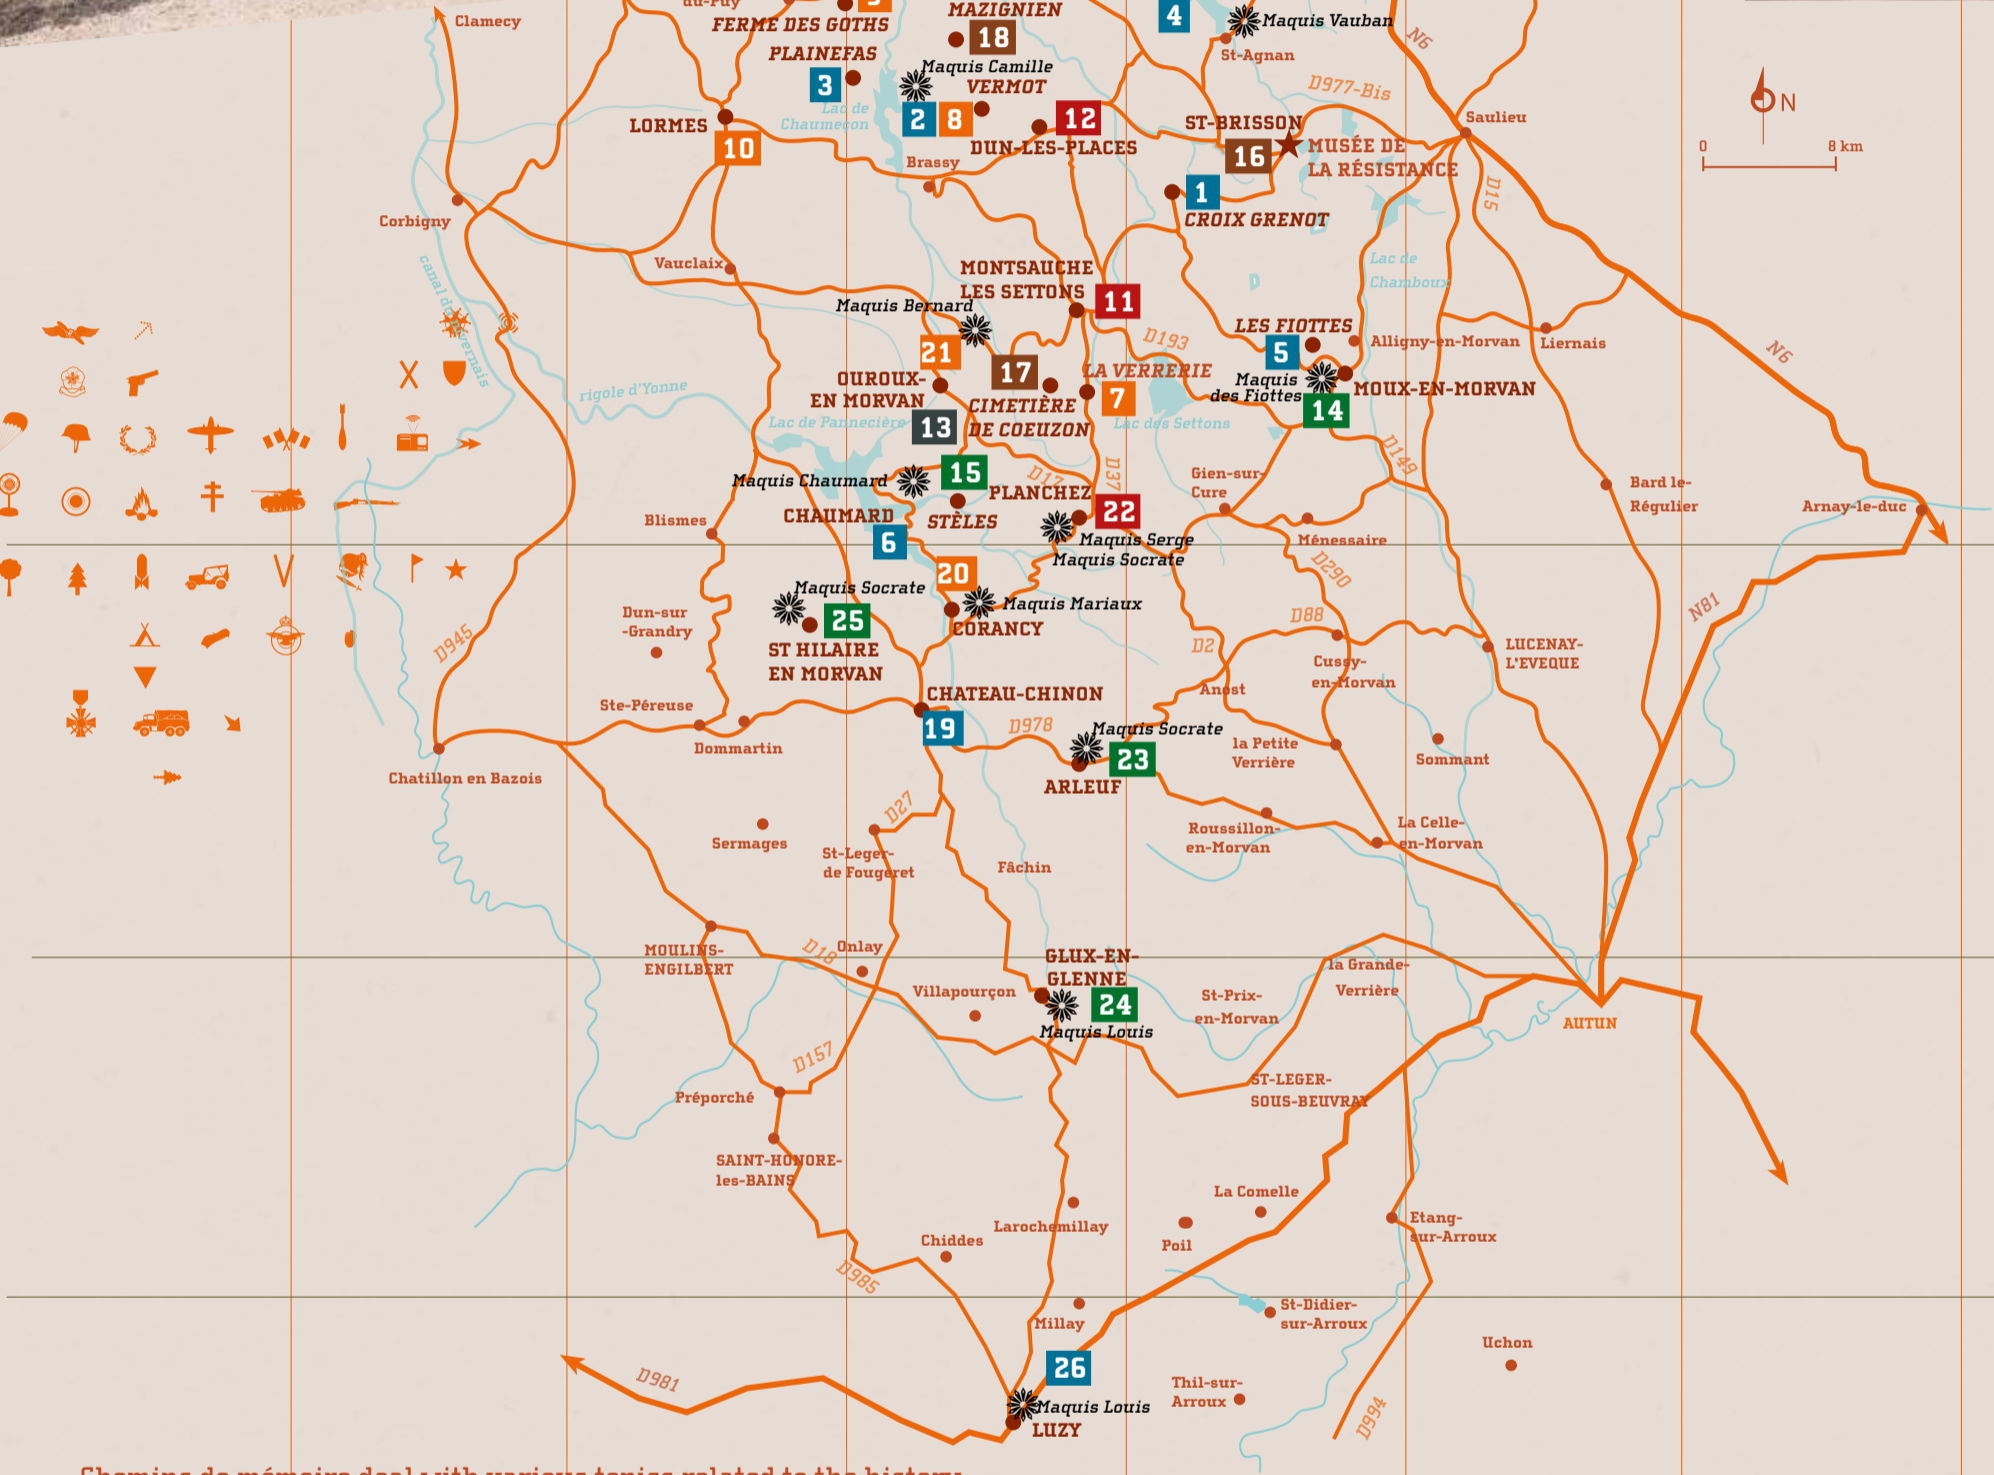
du-Puy
FERME DES GOTHS
MAZIGNIEN
18
4
Maquis Vauban
St-Agnan
N6
Clamecy
PLAINEFAS
3
Maquis Camille VERMOT
D977-Bis
Saulieu
N
0
8 km
LORMES
10
Lac de Chaumeçon
2
8
12
DUN-LES-PLACES
Brassy
ST-BRISSON
16
MUSÉE DE LA RÉSISTANCE
D15
1
CROIX GRENOT
Corbigny
Vauclaix
MONTSAUCHE LES SETTONS
11
Lac de Chamboux
Maquis Bernard
canal du Nivernais
D193
LES FIOTTES
5
Alligny-en-Morvan
Liernais
21
17
LA VERRERIE
Maquis des Fiottes
MOUX-EN-MORVAN
N6
OUROUX-EN MORVAN
rigole d'Yonne
7
CIMETIÈRE DE COEUZON
14
Lac de Pannecière
13
Lac des Settons
D149
Maquis Chaumard
15
D37
D17
PLANCHEZ
Gien-sur-Cure
Bard le-Régulier
Arnay-le-duc
Blismes
CHAUMARD
STÈLES
22
6
Maquis Serge
Maquis Socrate
Ménessaire
D290
20
Maquis Socrate
Maquis Mariaux
N81
Dun-sur -Grandry
25
CORANCY
D88
D945
ST HILAIRE EN MORVAN
D2
Cussy-en-Morvan
LUCENAY-L'EVEQUE
CHATEAU-CHINON
Anost
Ste-Péreuse
19
D978
Maquis Socrate
la Petite Verrière
Dommartin
23
Sommant
Chatillon en Bazois
ARLEUF
D27
Roussillon-en-Morvan
La Celle-en-Morvan
Sermages
St-Leger-de Fougeret
Fâchin
MOULINS-ENGILBERT
D18
Onlay
GLUX-EN-GLENNE
la Grande-Verrière
Villapourçon
24
St-Prix-en-Morvan
AUTUN
Maquis Louis
D157
ST-LEGER-SOUS-BEUVRAY
Préporché
SAINT-HONORE-les-BAINS
La Comelle
Etang-sur-Arroux
Larochemillay
Chiddes
Poil
D985
St-Didier-sur-Arroux
Millay
Uchon
26
D981
Thil-sur-Arroux
Maquis Louis
LUZY
D994
Chemins de mémoire deal with various topics related to the history